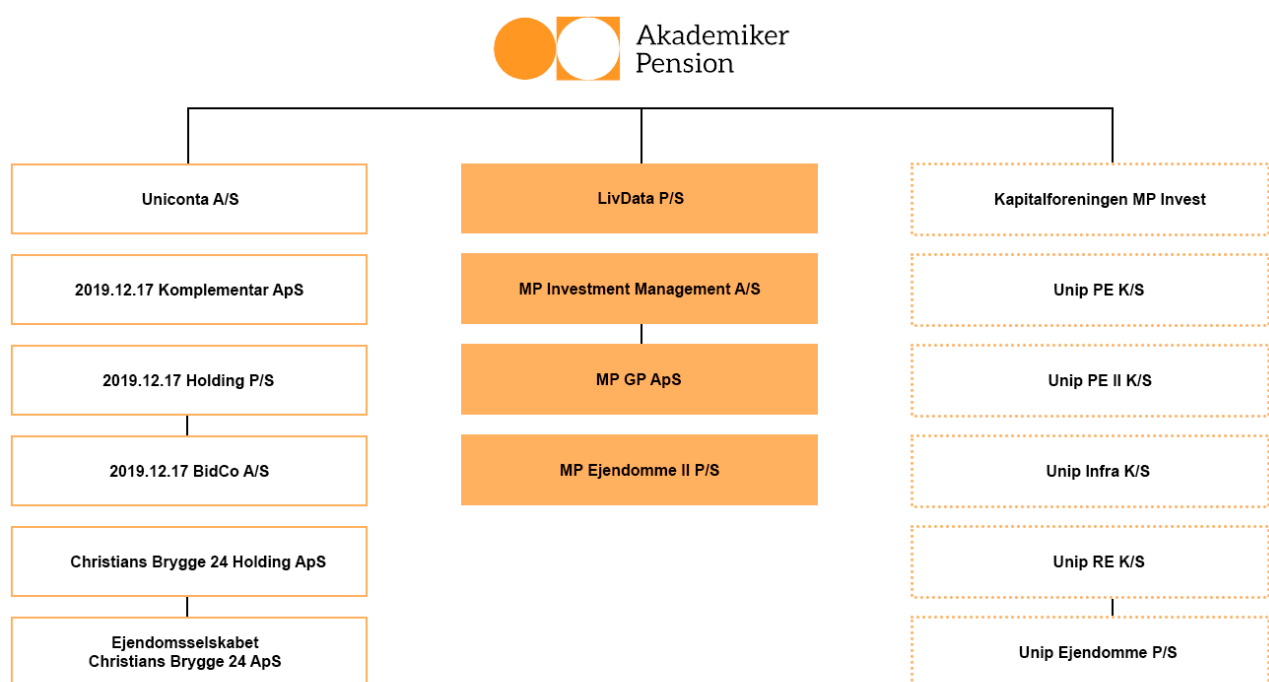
Akademiker Pension

Uniconta A/S

2019.12.17 Komplementar ApS

2019.12.17 Holding P/S

2019.12.17 BidCo A/S

Christians Brygge 24 Holding ApS

Ejendomsselskabet Christians Brygge 24 ApS

LivData P/S

MP Investment Management A/S

MP GP ApS

MP Ejendomme II P/S

Kapitalforeningen MP Invest

Unip PE K/S

Unip PE II K/S

Unip Infra K/S

Unip RE K/S

Unip Ejendomme P/S